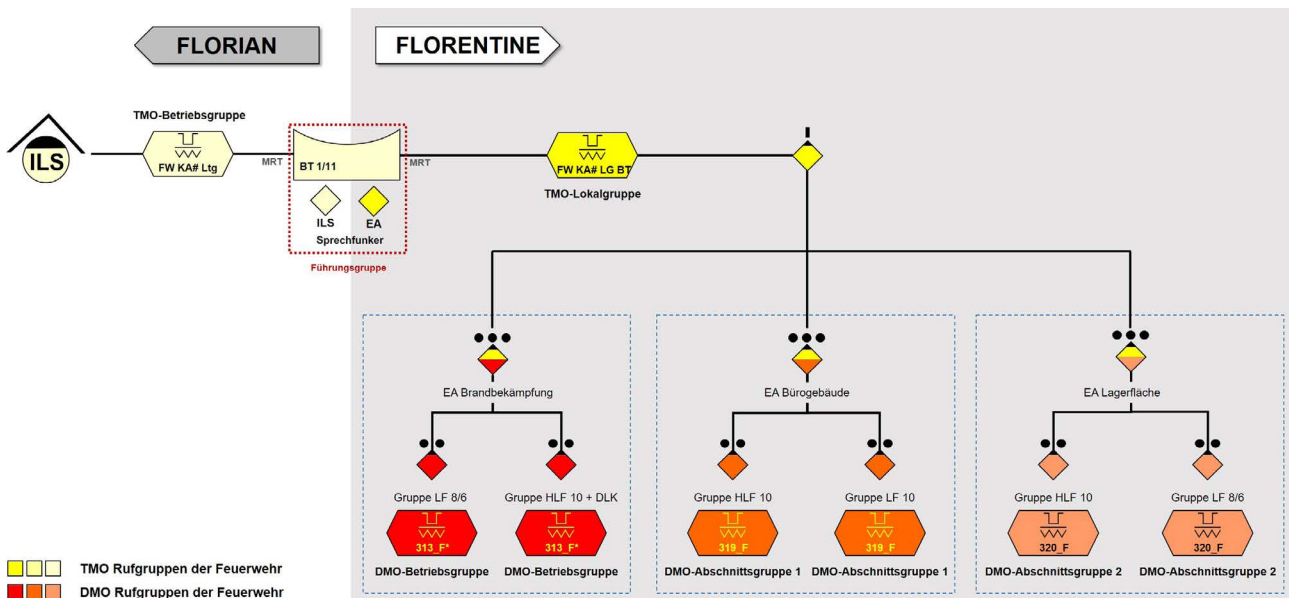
FLORIAN

FLORENTINE

TMO-Betriebsgruppe

ILS

FW KA# Ltg

MRT

BT 1/11

MRT

ILS

EA

Sprechfunker

Führungsgruppe

FW KA# LG BT

TMO-Lokalgruppe

EA Brandbekämpfung

Gruppe LF 8/6

313_F*

DMO-Betriebsgruppe

Gruppe HLF 10 + DLK

313_F*

DMO-Betriebsgruppe

EA Bürogebäude

Gruppe HLF 10

319_F

DMO-Abschnittsgruppe 1

Gruppe LF 10

319_F

DMO-Abschnittsgruppe 1

EA Lagerfläche

Gruppe HLF 10

320_F

DMO-Abschnittsgruppe 2

Gruppe LF 8/6

320_F

DMO-Abschnittsgruppe 2

TMO Rufgruppen der Feuerwehr

DMO Rufgruppen der Feuerwehr